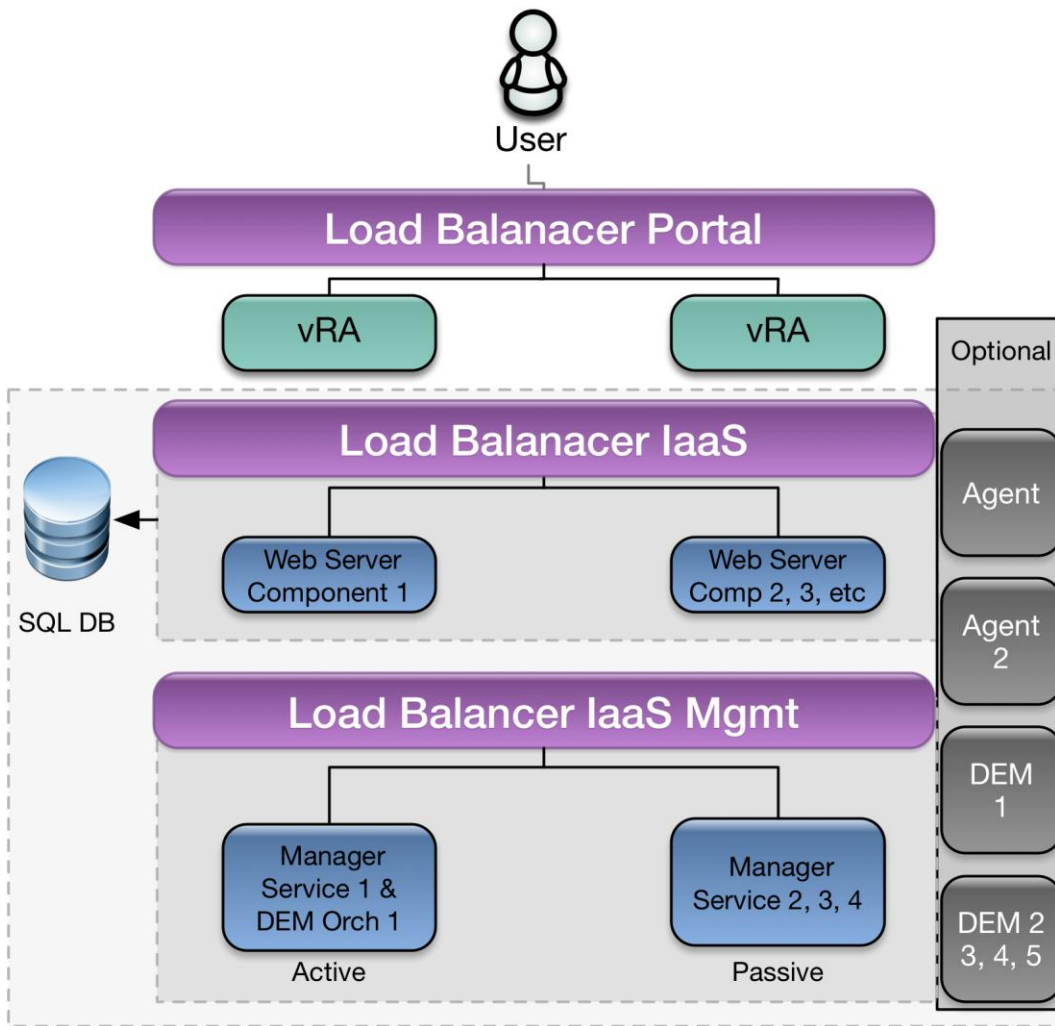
User

Load Balanacer Portal

vRA

vRA

Optional

Load Balanacer IaaS

Agent

SQL DB

Web Server Component 1

Web Server Comp 2, 3, etc

Agent 2

Load Balancer IaaS Mgmt

DEM 1

Manager Service 1 & DEM Orch 1

Active

Manager Service 2, 3, 4

Passive

DEM 2 3, 4, 5